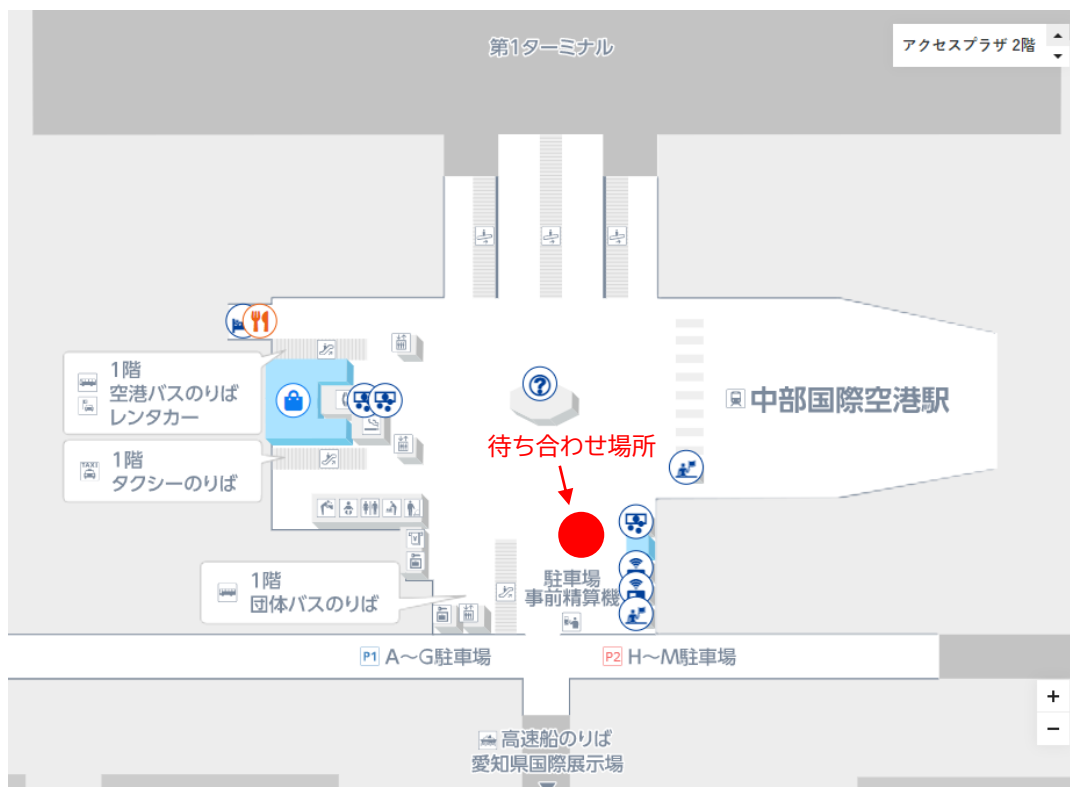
第1ターミナル

アクセスプラザ 2階

1階
空港バスのりば
レンタカー

1階
タクシーのりば

1階
団体バスのりば

中部国際空港駅

待ち合わせ場所

駐車場
事前精算機

P1 A～G駐車場

P2 H～M駐車場

高速船のりば
愛知県国際展示場

+
−